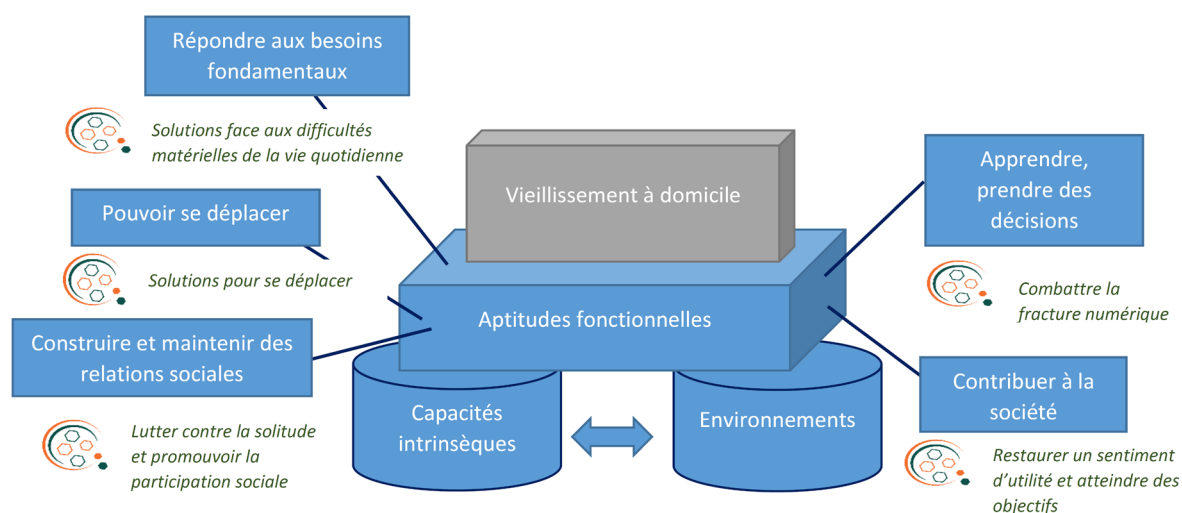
Répondre aux besoins fondamentaux

Solutions face aux difficultés matérielles de la vie quotidienne

Pouvoir se déplacer

Solutions pour se déplacer

Construire et maintenir des relations sociales

Lutter contre la solitude et promouvoir la participation sociale

Vieillissement à domicile

Aptitudes fonctionnelles

Capacités intrinsèques

Environnements

Apprendre, prendre des décisions

Combattre la fracture numérique

Contribuer à la société

Restaurer un sentiment d'utilité et atteindre des objectifs